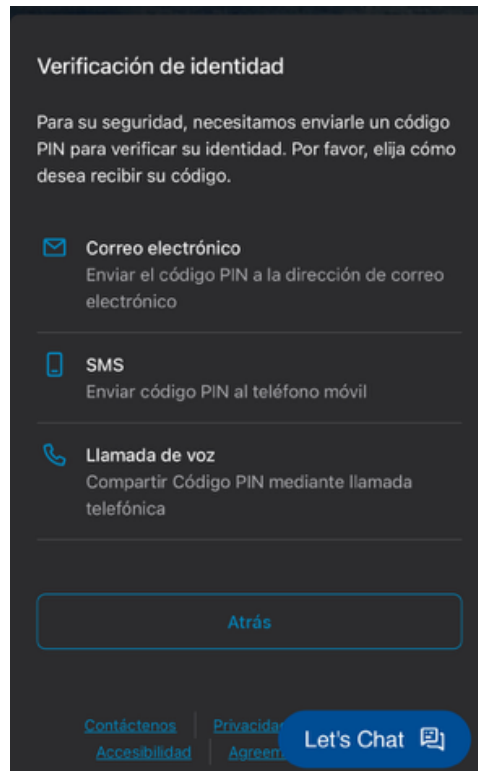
Verificación de identidad

Para su seguridad, necesitamos enviarle un código PIN para verificar su identidad. Por favor, elija cómo desea recibir su código.

Correo electrónico
Enviar el código PIN a la dirección de correo electrónico

SMS
Enviar código PIN al teléfono móvil

Llamada de voz
Compartir Código PIN mediante llamada telefónica

Atrás

Contáctenos | Privacida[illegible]
Accesibilidad | Agreem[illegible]

Let's Chat